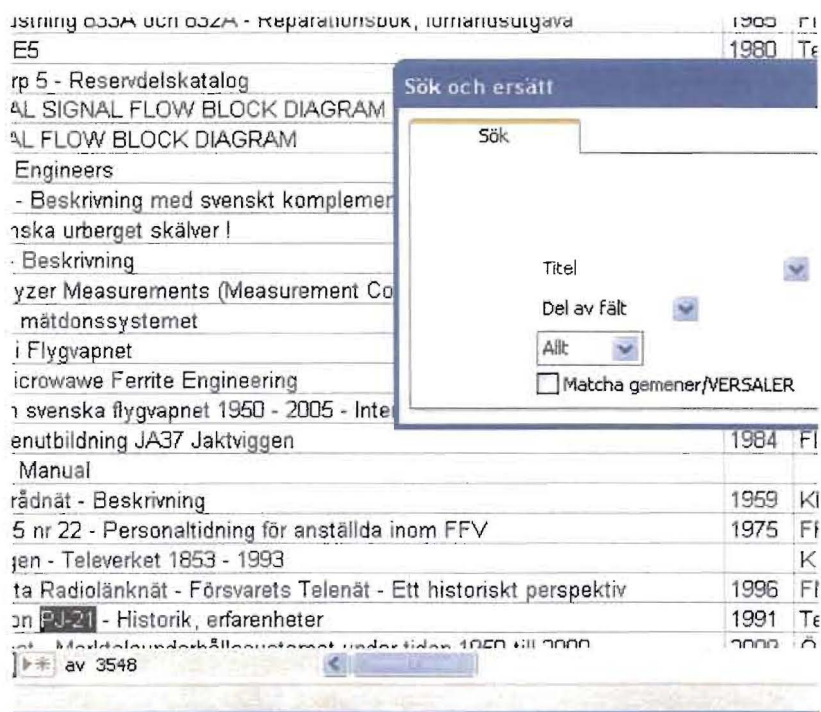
ustning 635A och 632A - Reparationsbok, förrandsutgåva | 1965 | F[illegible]
E5 | 1980 | Te
rp 5 - Reservdelskatalog
AL SIGNAL FLOW BLOCK DIAGRAM
AL FLOW BLOCK DIAGRAM
Engineers
- Beskrivning med svenskt komplemen
nska urberget skälver !
· Beskrivning
yzer Measurements (Measurement Co
mätdonssystemet
i Flygvapnet
icrowawe Ferrite Engineering
n svenska flygvapnet 1950 - 2005 - Inte
enutbildning JA37 Jaktviggen | 1984 | Fl
Manual
rådnät - Beskrivning | 1959 | Kl
5 nr 22 - Personaltidning för anställda inom FFV | 1975 | FF
gen - Televerket 1853 - 1993 | | K
ta Radiolänknät - Försvarets Telenät - Ett historiskt perspektiv | 1996 | Fl
on PJ-21 - Historik, erfarenheter | 1991 | Te
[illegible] | 2009 | Ö

Sök och ersätt
Sök
Titel
Del av fält
Allt
Matcha gemener/VERSALER

av 3548